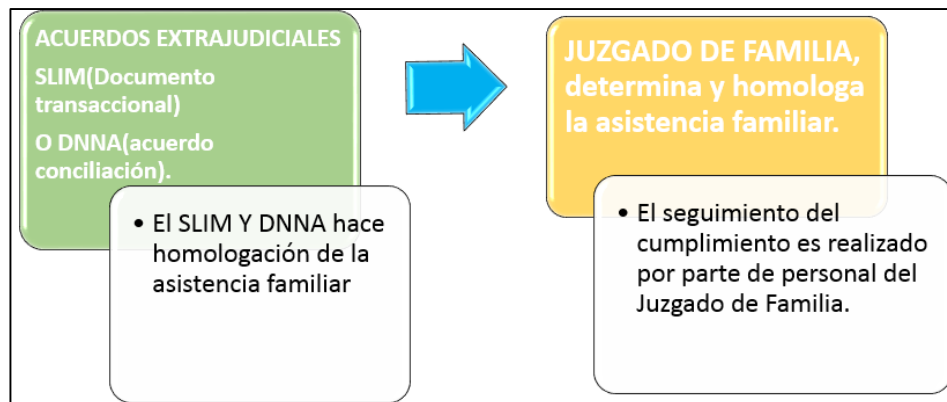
ACUERDOS EXTRAJUDICIALES

SLIM(Documento transaccional)

O DNNA(acuerdo conciliación).

• El SLIM Y DNNA hace homologación de la asistencia familiar

JUZGADO DE FAMILIA, determina y homologa la asistencia familiar.

• El seguimiento del cumplimiento es realizado por parte de personal del Juzgado de Familia.